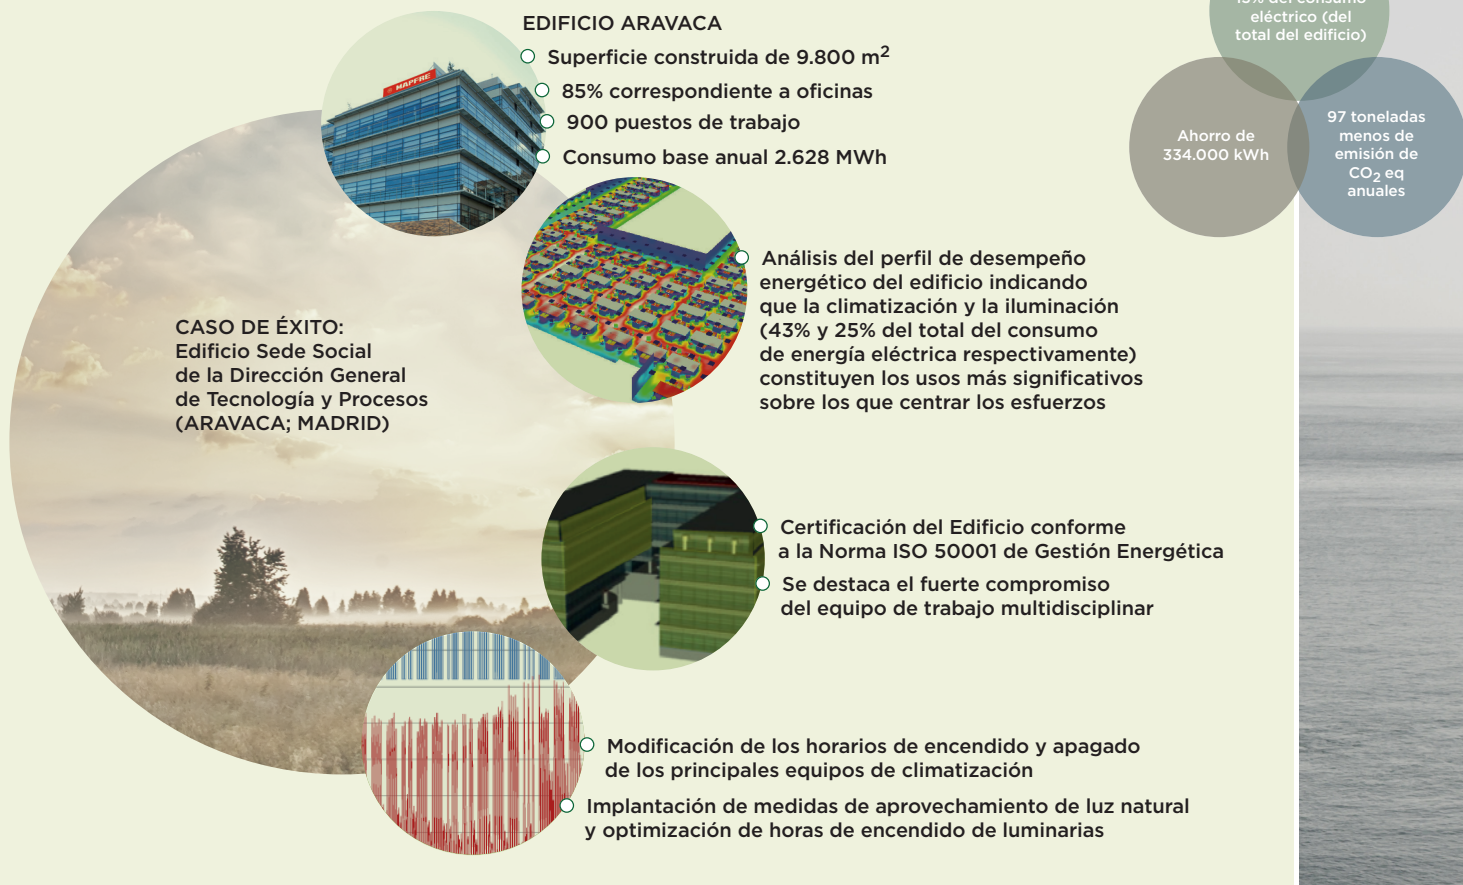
EDIFICIO ARAVACA

Superficie construida de 9.800 m$^2$

85% correspondiente a oficinas

900 puestos de trabajo

Consumo base anual 2.628 MWh

MAPFRE

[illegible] eléctrico (del total del edificio)

Ahorro de 334.000 kWh

97 toneladas menos de emisión de $CO_2$ eq anuales

Análisis del perfil de desempeño energético del edificio indicando que la climatización y la iluminación (43% y 25% del total del consumo de energía eléctrica respectivamente) constituyen los usos más significativos sobre los que centrar los esfuerzos

CASO DE ÉXITO: Edificio Sede Social de la Dirección General de Tecnología y Procesos (ARAVACA; MADRID)

Certificación del Edificio conforme a la Norma ISO 50001 de Gestión Energética

Se destaca el fuerte compromiso del equipo de trabajo multidisciplinar

Modificación de los horarios de encendido y apagado de los principales equipos de climatización

Implantación de medidas de aprovechamiento de luz natural y optimización de horas de encendido de luminarias